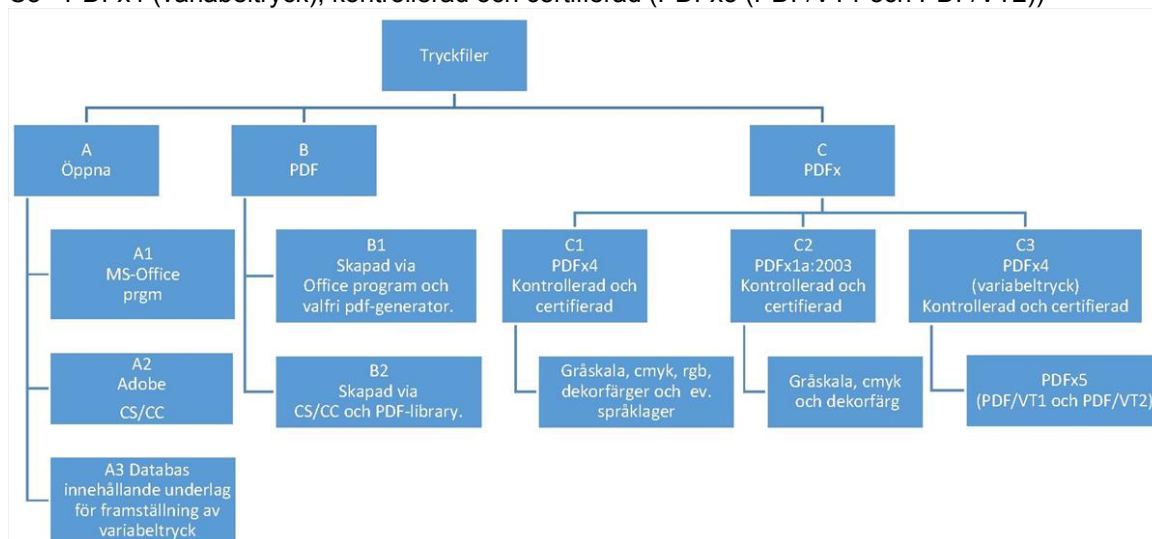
C3 - PDFx4 (variabeltryck), kontrollerad och certifierad (PDFx5 (PDF/VT1 och PDF/VT2))

Tryckfiler

A
Öppna

B
PDF

C
PDFx

A1
MS-Office
prgm

A2
Adobe
CS/CC

A3 Databas
innehållande underlag
för framställning av
variabeltryck

B1
Skapad via
Office program och
valfri pdf-generator.

B2
Skapad via
CS/CC och PDF-library.

C1
PDFx4
Kontrollerad och
certifierad

Gråskala, cmyk, rgb,
dekorfärger och ev.
språklager

C2
PDFx1a:2003
Kontrollerad och
certifierad

Gråskala, cmyk
och dekorfärg

C3
PDFx4
(variabeltryck)
Kontrollerad och certifierad

PDFx5
(PDF/VT1 och PDF/VT2)